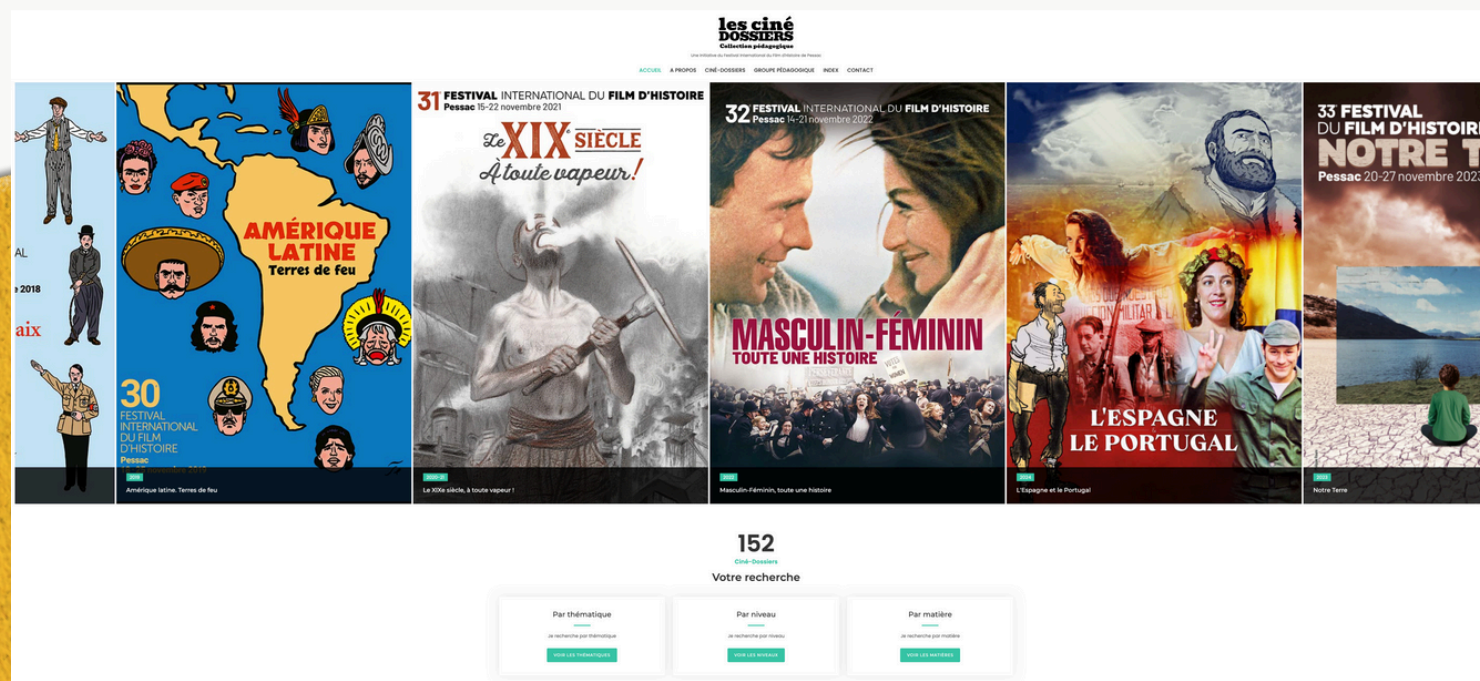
les ciné DOSSIERS
Collection pédagogique
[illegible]

ACCUEIL A PROPOS CINÉ-DOSSIERS GROUPE PÉDAGOGIQUE INDEX CONTACT

AL
e 2018
aix

AMÉRIQUE LATINE
Terres de feu
30
FESTIVAL INTERNATIONAL DU FILM D'HISTOIRE
Pessac
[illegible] novembre 2019
2019
Amérique latine. Terres de feu

31 FESTIVAL INTERNATIONAL DU FILM D'HISTOIRE
Pessac 15-22 novembre 2021
Le XIXe SIÈCLE
À toute vapeur !
2020-21
Le XIXe siècle, à toute vapeur !

32 FESTIVAL INTERNATIONAL DU FILM D'HISTOIRE
Pessac 14-21 novembre 2022
MASCULIN-FÉMININ
TOUTE UNE HISTOIRE
2022
Masculin-Féminin, toute une histoire

L'ESPAGNE
LE PORTUGAL
2024
L'Espagne et le Portugal

33 FESTIVAL
DU FILM D'HISTOIRE
NOTRE T
Pessac 20-27 novembre 2023
2023
Notre Terre

152
Ciné-Dossiers
Votre recherche

Par thématique
Je recherche par thématique
VOIR LES THÉMATIQUES

Par niveau
Je recherche par niveau
VOIR LES NIVEAUX

Par matière
Je recherche par matière
VOIR LES MATIÈRES